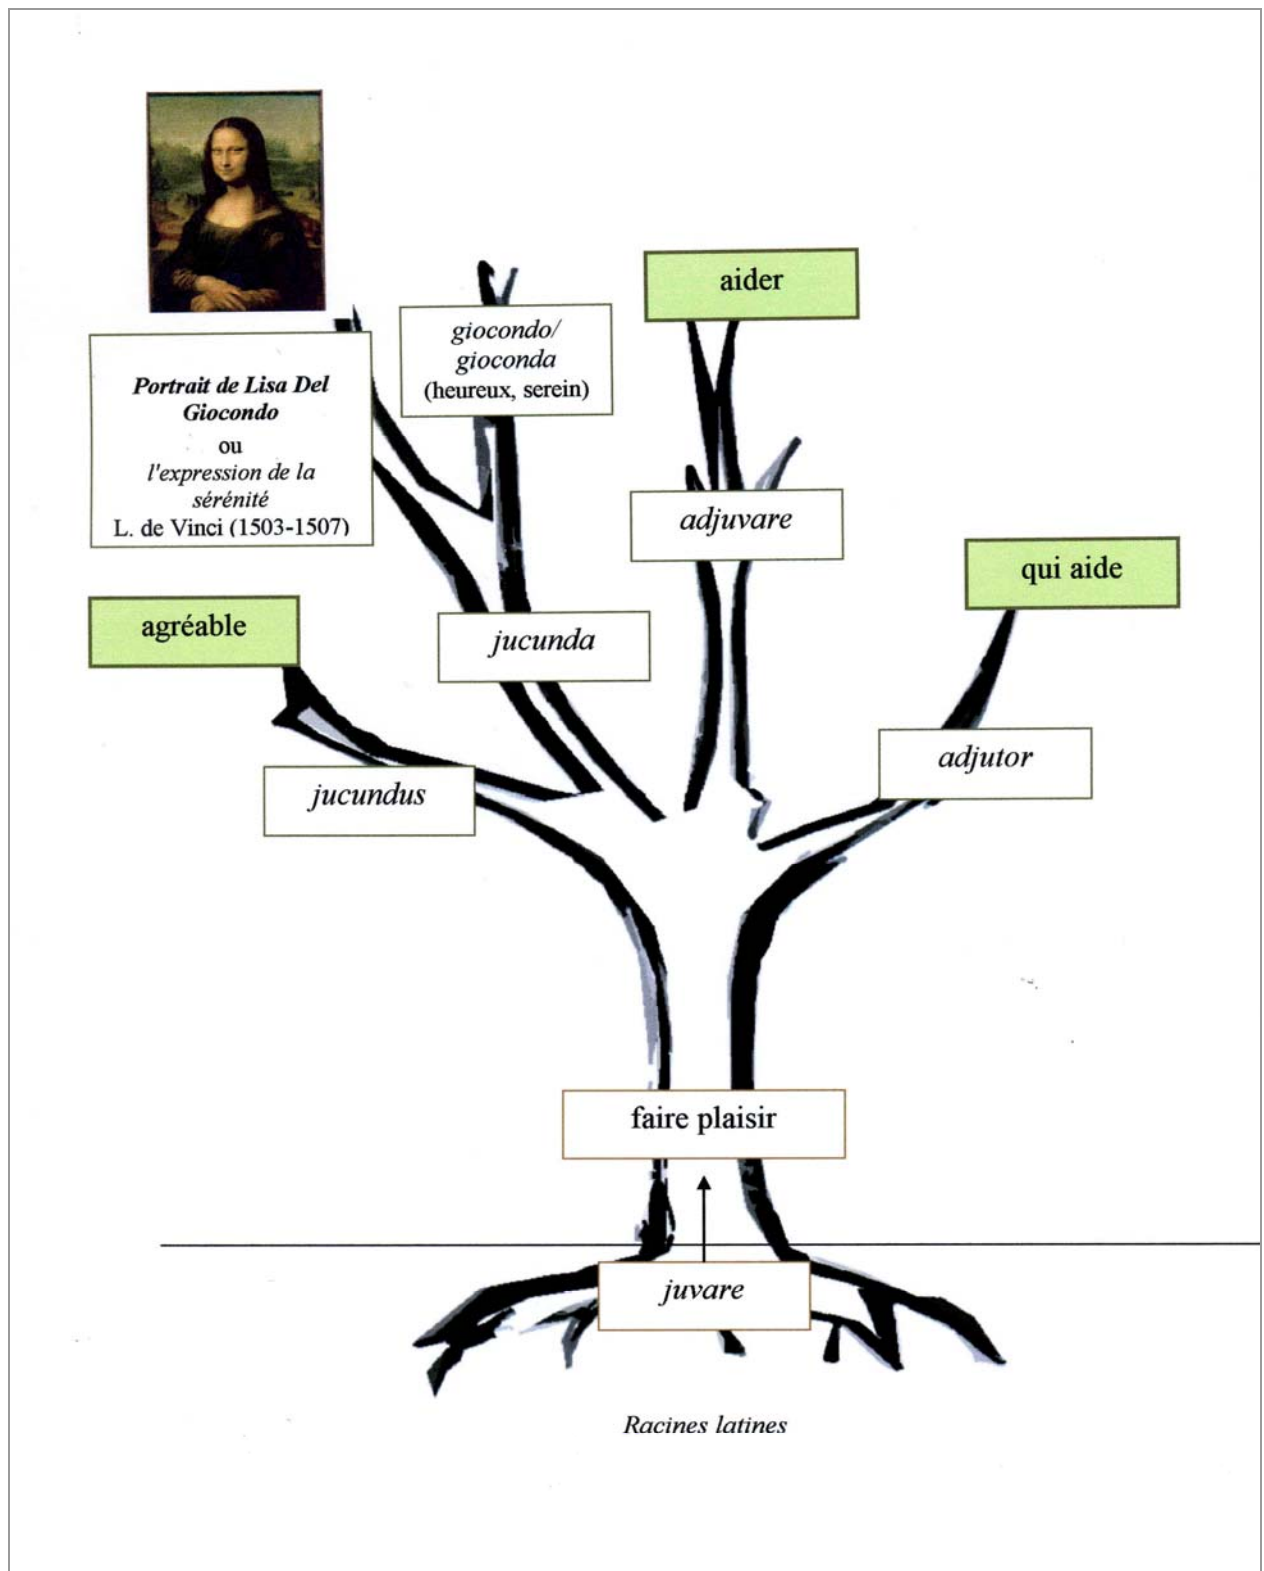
aider

Portrait de Lisa Del Giocondo
ou
l'expression de la sérénité
L. de Vinci (1503-1507)

giocondo/
gioconda
(heureux, serein)

adjuvare

qui aide

agréable

jucunda

adjutor

jucundus

faire plaisir

juvare

Racines latines